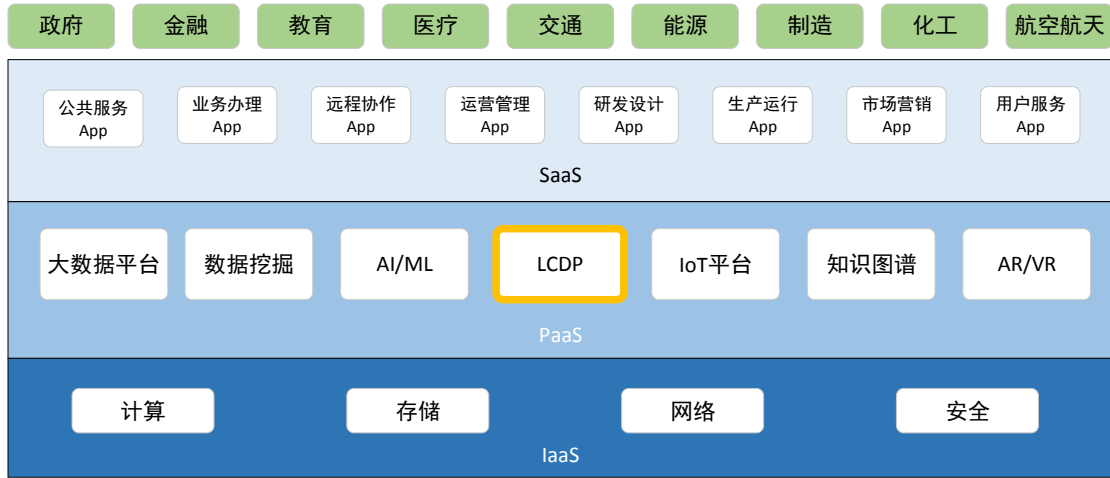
政府 金融 教育 医疗 交通 能源 制造 化工 航空航天

公共服务 App
业务办理 App
远程协作 App
运营管理 App
研发设计 App
生产运行 App
市场营销 App
用户服务 App

SaaS

大数据平台 数据挖掘 AI/ML LCDP IoT平台 知识图谱 AR/VR

PaaS

计算 存储 网络 安全

IaaS